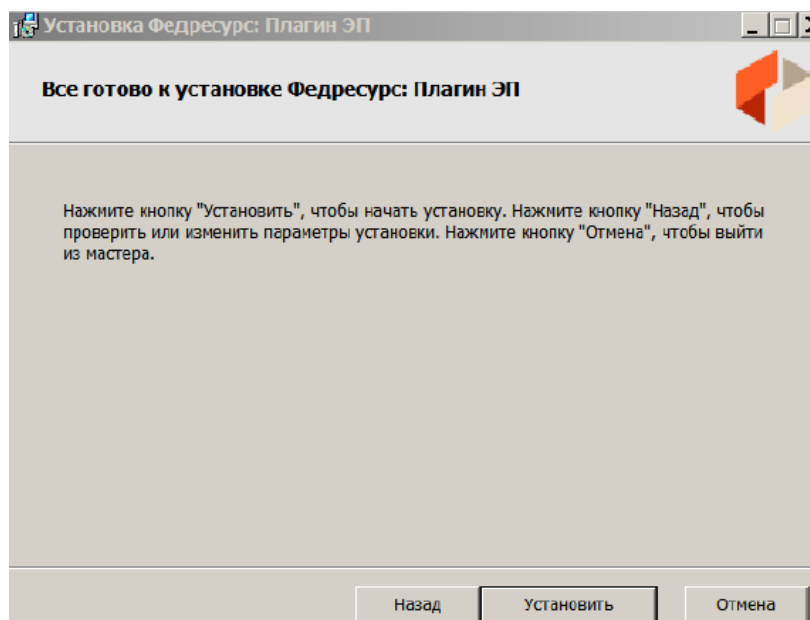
Установка Федресурс: Плагин ЭП

Все готово к установке Федресурс: Плагин ЭП

Нажмите кнопку "Установить", чтобы начать установку. Нажмите кнопку "Назад", чтобы проверить или изменить параметры установки. Нажмите кнопку "Отмена", чтобы выйти из мастера.

Назад
Установить
Отмена